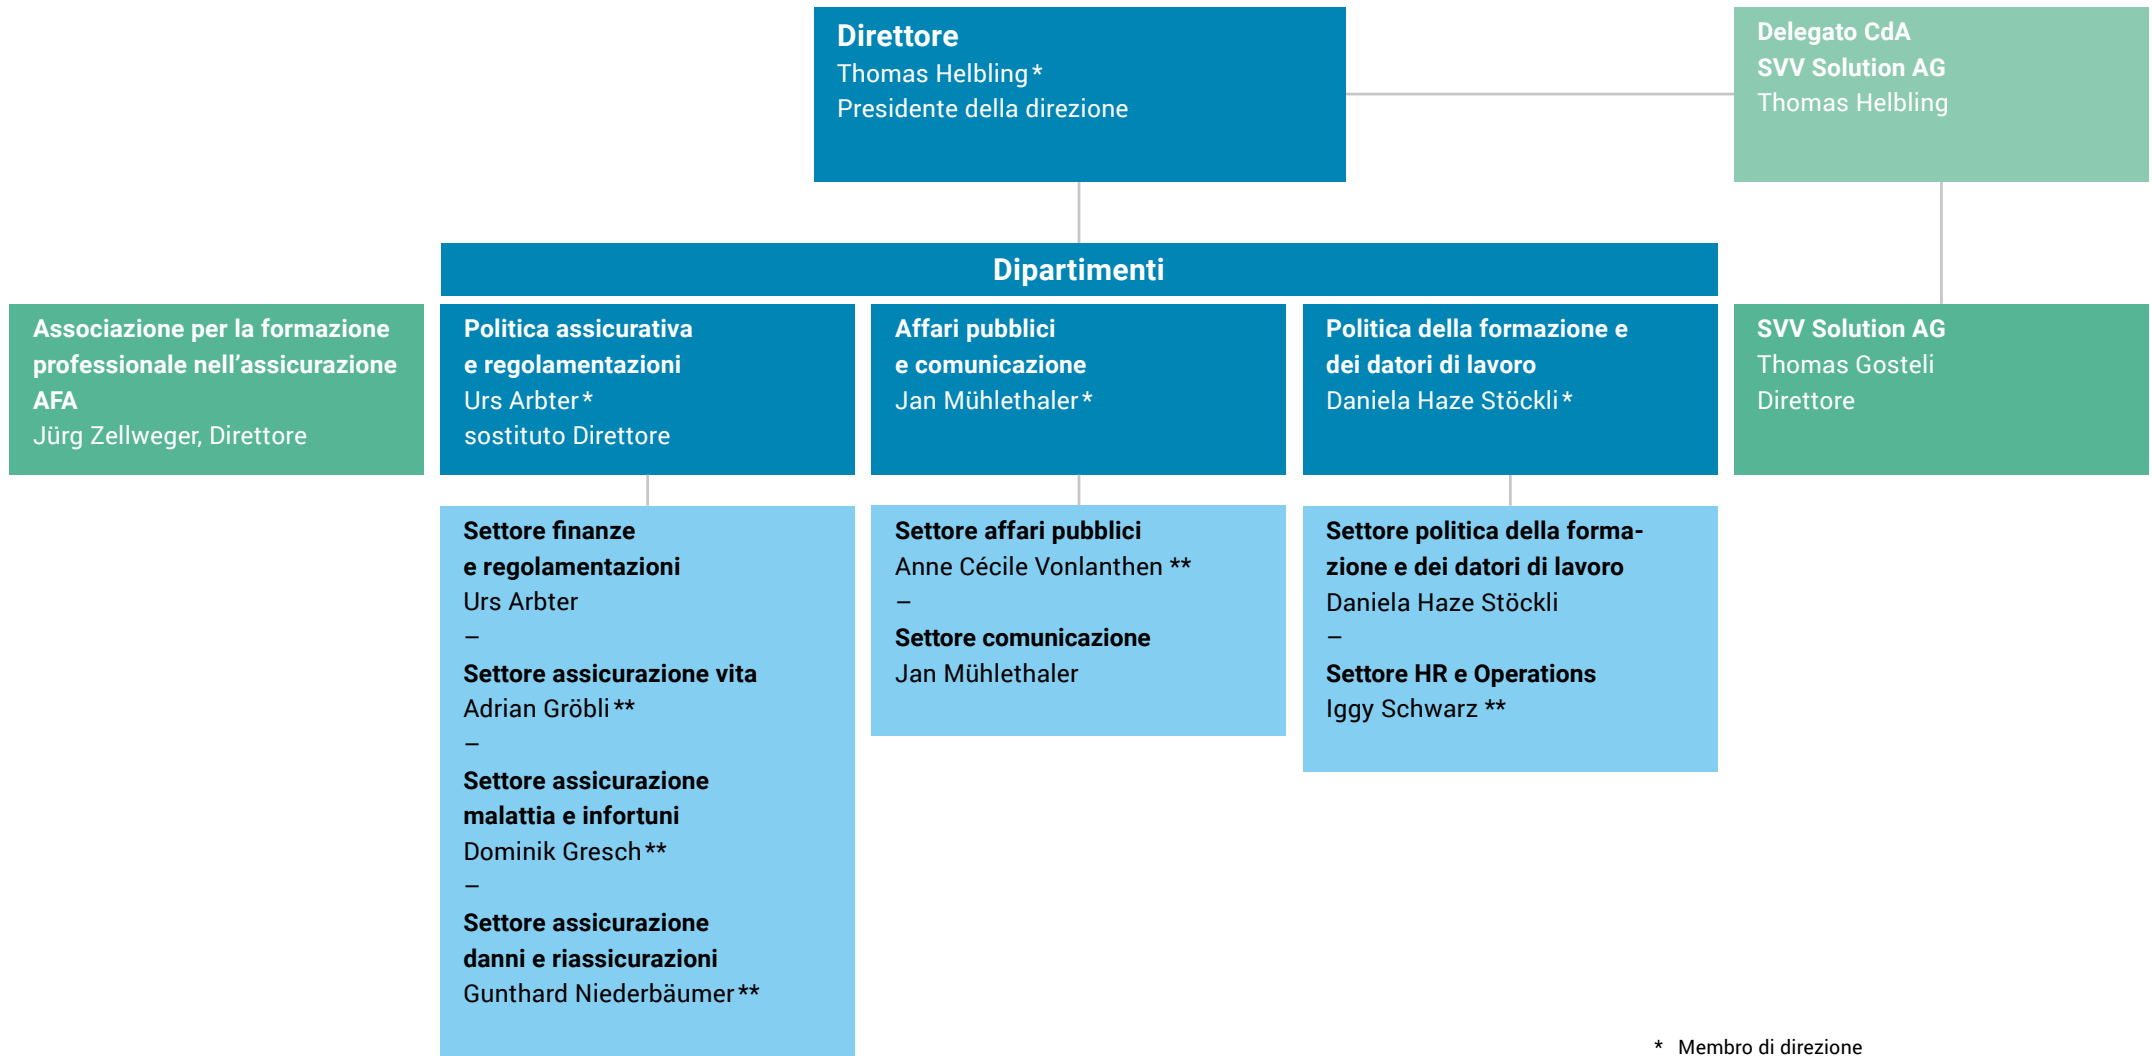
Direttore
Thomas Helbling*
Presidente della direzione

Delegato CdA
SVV Solution AG
Thomas Helbling

Dipartimenti

Associazione per la formazione professionale nell'assicurazione AFA
Jürg Zellweger, Direttore

Politica assicurativa e regolamentazioni
Urs Arbter*
sostituto Direttore

Affari pubblici e comunicazione
Jan Mühlethaler*

Politica della formazione e dei datori di lavoro
Daniela Haze Stöckli*

SVV Solution AG
Thomas Gosteli
Direttore

Settore finanze e regolamentazioni
Urs Arbter
–
Settore assicurazione vita
Adrian Gröbli**
–
Settore assicurazione malattia e infortuni
Dominik Gresch**
–
Settore assicurazione danni e riassicurazioni
Gunthard Niederbäumer**

Settore affari pubblici
Anne Cécile Vonlanthen **
–
Settore comunicazione
Jan Mühlethaler

Settore politica della formazione e dei datori di lavoro
Daniela Haze Stöckli
–
Settore HR e Operations
Iggy Schwarz **

* Membro di direzione